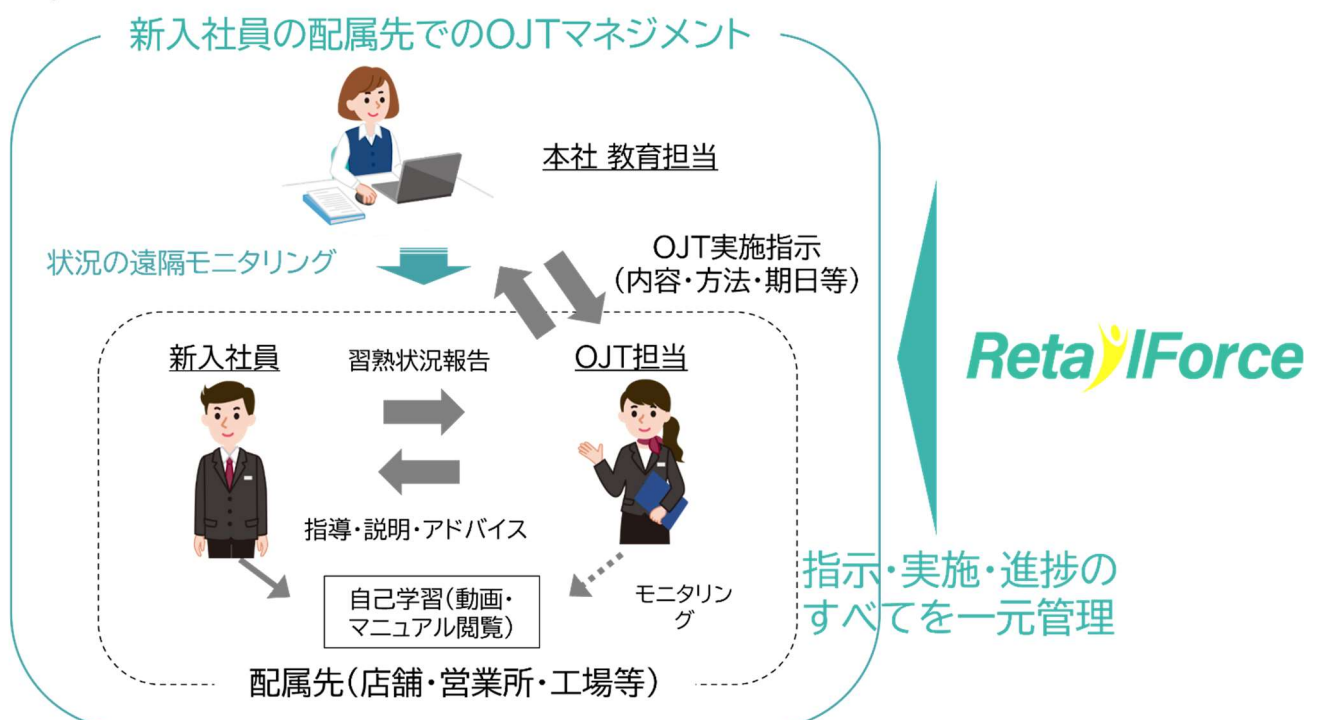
新入社員の配属先でのOJTマネジメント

本社 教育担当

状況の遠隔モニタリング

OJT実施指示
（内容・方法・期日等）

新入社員

習熟状況報告

OJT担当

指導・説明・アドバイス

自己学習（動画・マニュアル閲覧）

モニタリング

配属先（店舗・営業所・工場等）

RetailForce

指示・実施・進捗のすべてを一元管理